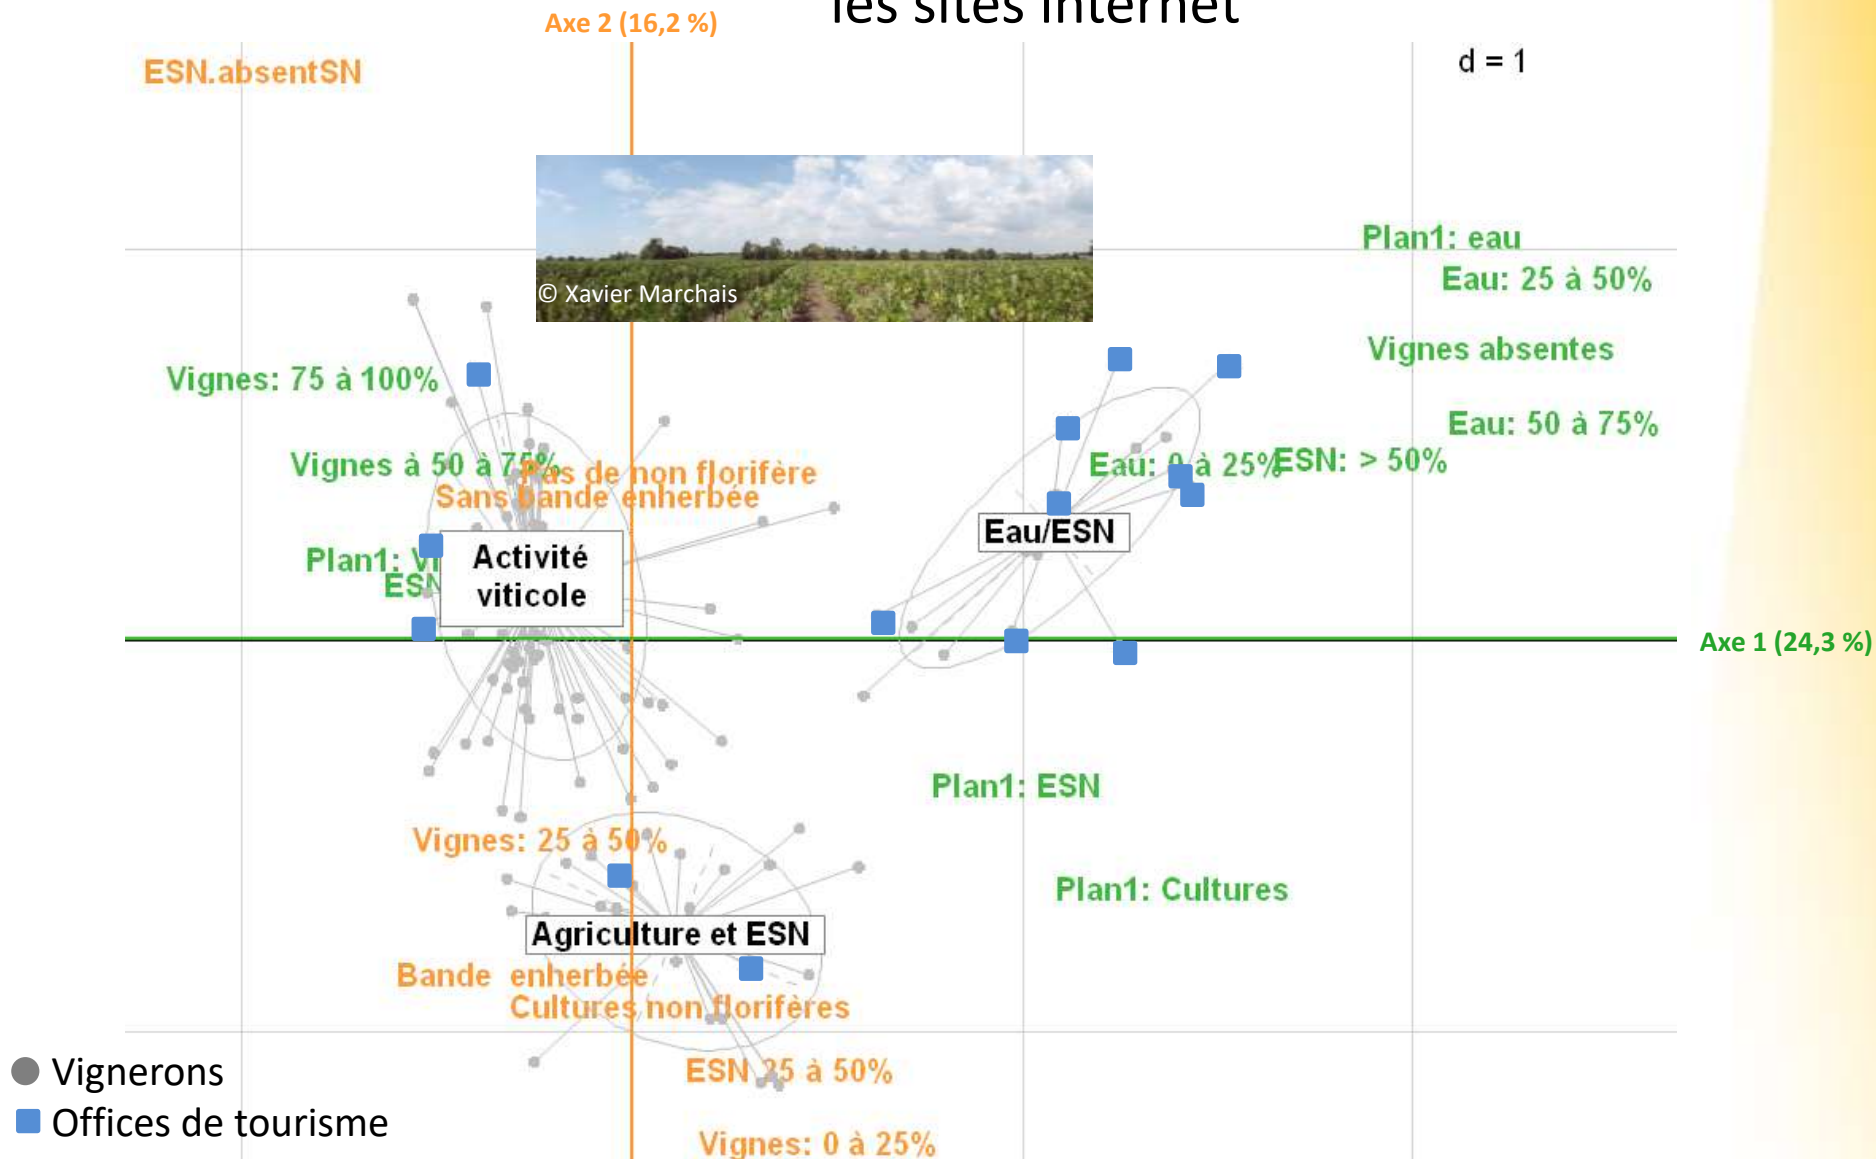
les sites internet

Axe 2 (16,2 %)

ESN.absentSN

d = 1

© Xavier Marchais

Plan1: eau

Eau: 25 à 50%

Vignes absentes

Eau: 50 à 75%

Vignes: 75 à 100%

Vignes à 50 à 75%

Pas de non florifère

Sans bande enherbée

Eau: 0 à 25%

ESN: > 50%

Eau/ESN

Plan1: Vi

ESN

Activité viticole

Axe 1 (24,3 %)

Plan1: ESN

Vignes: 25 à 50%

Plan1: Cultures

Agriculture et ESN

Bande enherbée

Cultures non florifères

ESN 25 à 50%

Vignes: 0 à 25%

Vignerons

Offices de tourisme